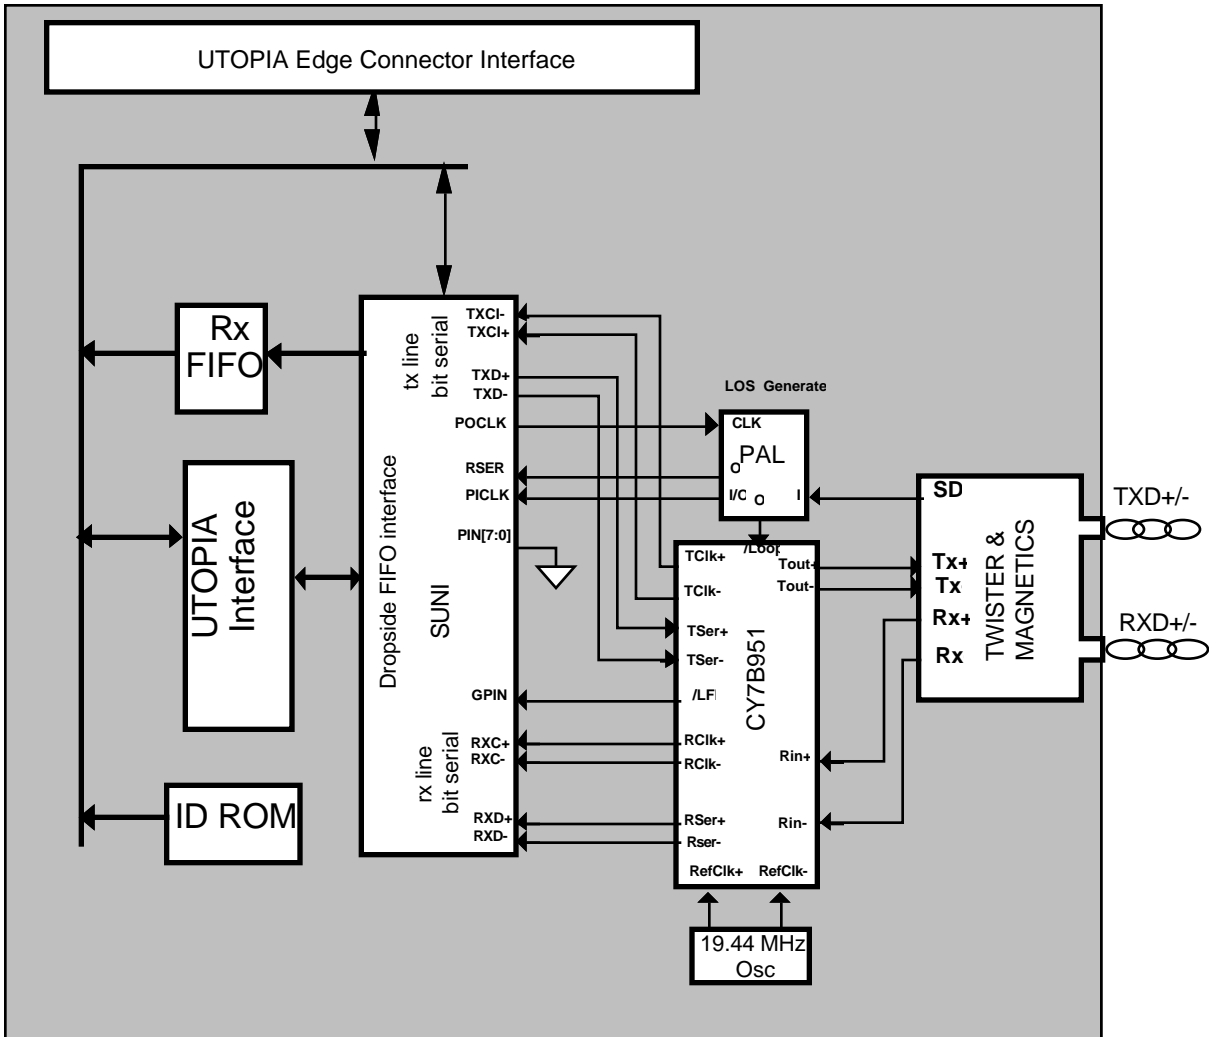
UTOPIA Edge Connector Interface

Rx FIFO

UTOPIA Interface

ID ROM

tx line bit serial

Dropside FIFO interface

SUNI

rx line bit serial

TXCI-
TXCI+
TXD+
TXD-
POCLK
RSER
PICLK
PIN[7:0]
GPIN
RXC+
RXC-
RXD+
RXD-

LOS Generate

CLK
PAL
O
I/O
O
I

/Loop

TClk+
TClk-
TSer+
TSer-
/LFI
RClk+
RClk-
RSer+
Rser-
RefClk+
RefClk-

CY7B951

Tout+
Tout-
Rin+
Rin-

19.44 MHz Osc

SD
Tx+
Tx
Rx+
Rx

TWISTER & MAGNETICS

TXD+/-

RXD+/-